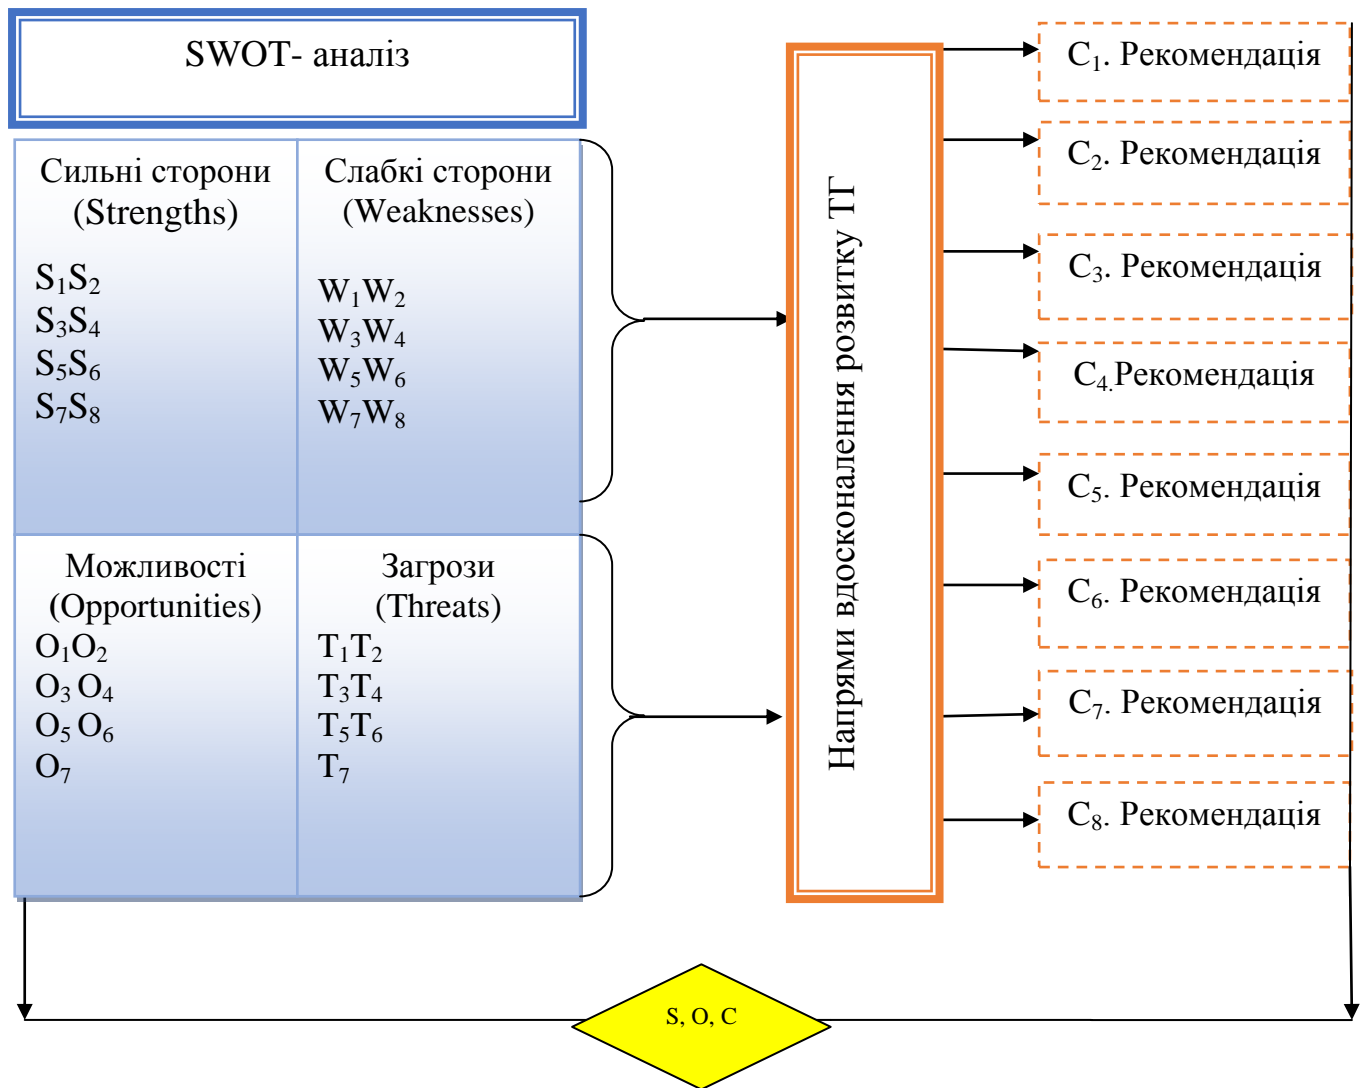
SWOT- аналіз

Сильні сторони (Strengths)

$S_1S_2$
$S_3S_4$
$S_5S_6$
$S_7S_8$

Слабкі сторони (Weaknesses)

$W_1W_2$
$W_3W_4$
$W_5W_6$
$W_7W_8$

Можливості (Opportunities)

$O_1O_2$
$O_3 O_4$
$O_5 O_6$
$O_7$

Загрози (Threats)

$T_1T_2$
$T_3T_4$
$T_5T_6$
$T_7$

Напрями вдосконалення розвитку ТГ

$C_1$. Рекомендація
$C_2$. Рекомендація
$C_3$. Рекомендація
$C_4$.Рекомендація
$C_5$. Рекомендація
$C_6$. Рекомендація
$C_7$. Рекомендація
$C_8$. Рекомендація

S, O, C